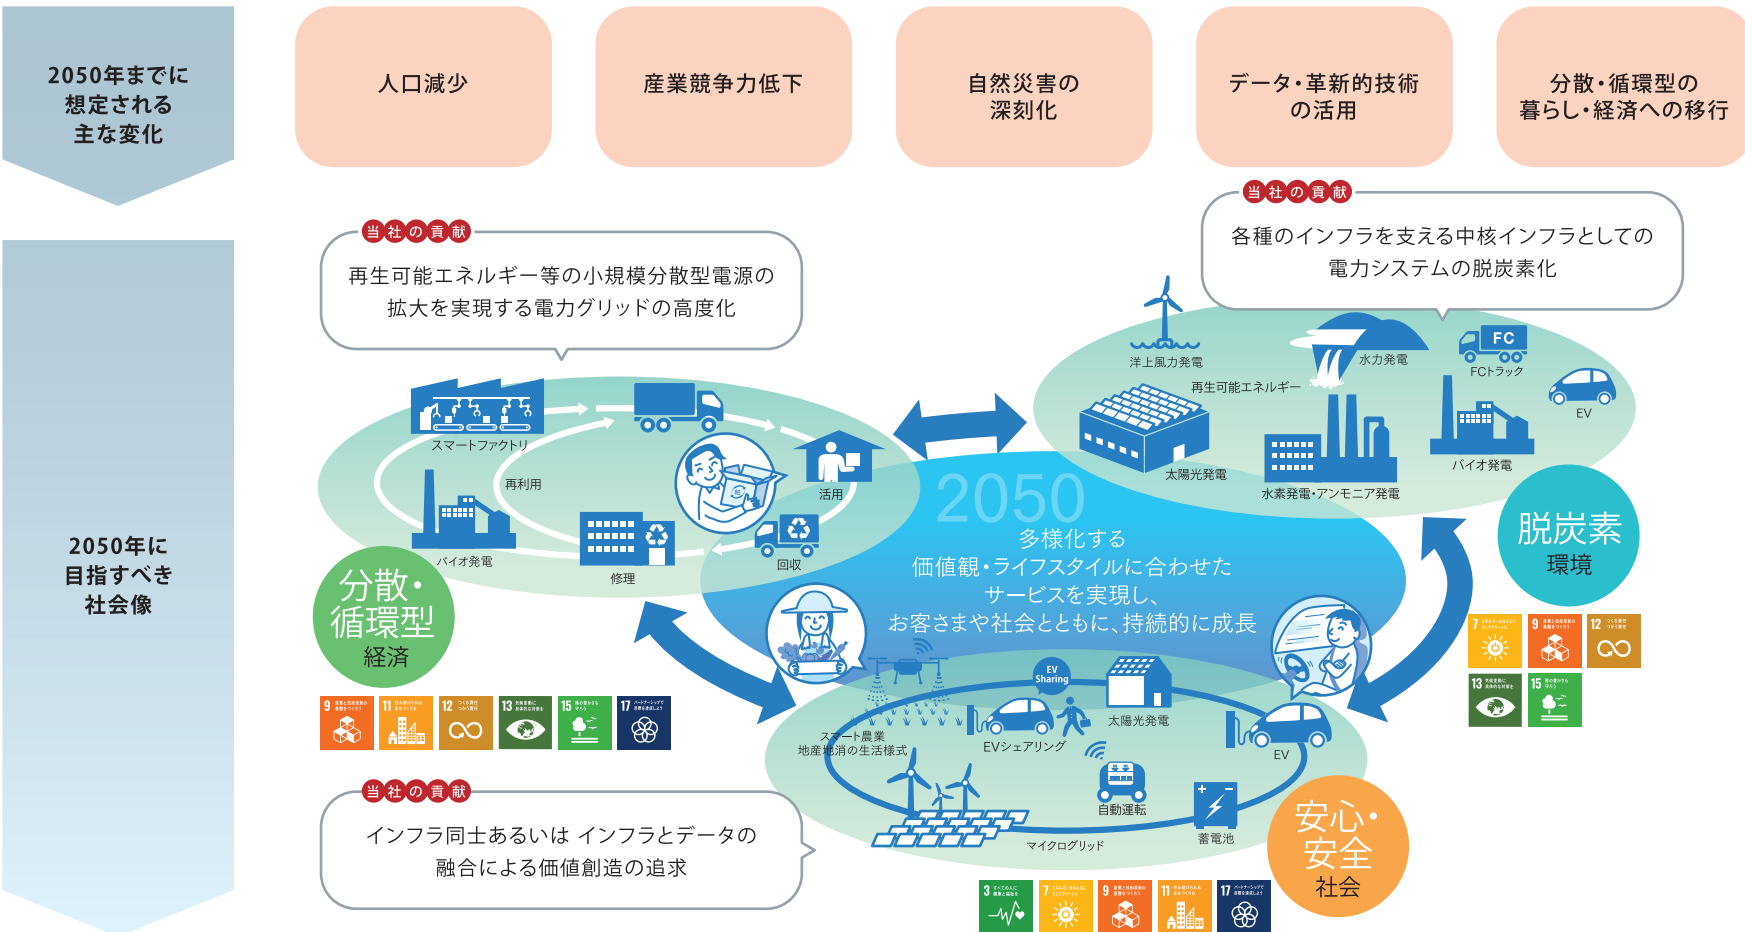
2050年までに想定される主な変化

人口減少

産業競争力低下

自然災害の深刻化

データ・革新的技術の活用

分散・循環型の暮らし・経済への移行

2050年に目指すべき社会像

当社の貢献
再生可能エネルギー等の小規模分散型電源の拡大を実現する電力グリッドの高度化

当社の貢献
各種のインフラを支える中核インフラとしての電力システムの脱炭素化

当社の貢献
インフラ同士あるいは インフラとデータの融合による価値創造の追求

スマートファクトリ
再利用
活用
バイオ発電
修理
回収

分散・循環型経済

洋上風力発電
水力発電
FC
FCトラック
再生可能エネルギー
EV
太陽光発電
水素発電・アンモニア発電
バイオ発電

脱炭素環境

2050
多様化する
価値観・ライフスタイルに合わせた
サービスを実現し、
お客さまや社会とともに、持続的に成長

EV Sharing
スマート農業
地産地消の生活様式
EVシェアリング
太陽光発電
EV
自動運転
マイクログリッド
蓄電池

安心・安全社会

9 11 12 13 15 17
7 9 12 13 15
3 7 9 11 17